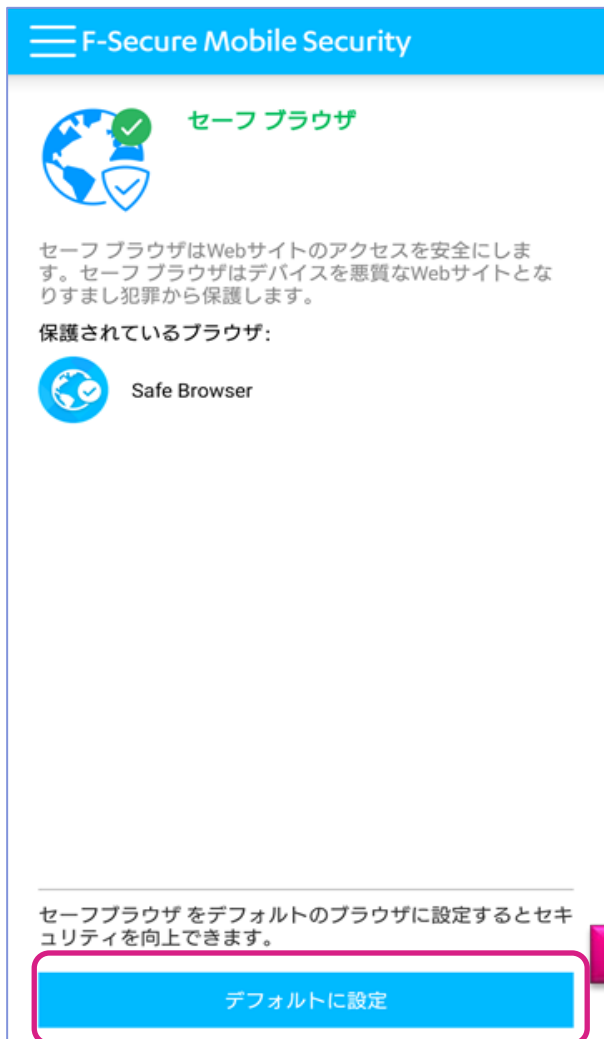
F-Secure Mobile Security

セーフ ブラウザ

セーフ ブラウザはWebサイトのアクセスを安全にします。セーフ ブラウザはデバイスを悪質なWebサイトとなりすまし犯罪から保護します。

保護されているブラウザ:

Safe Browser

セーフブラウザ をデフォルトのブラウザに設定するとセキュリティを向上できます。

デフォルトに設定